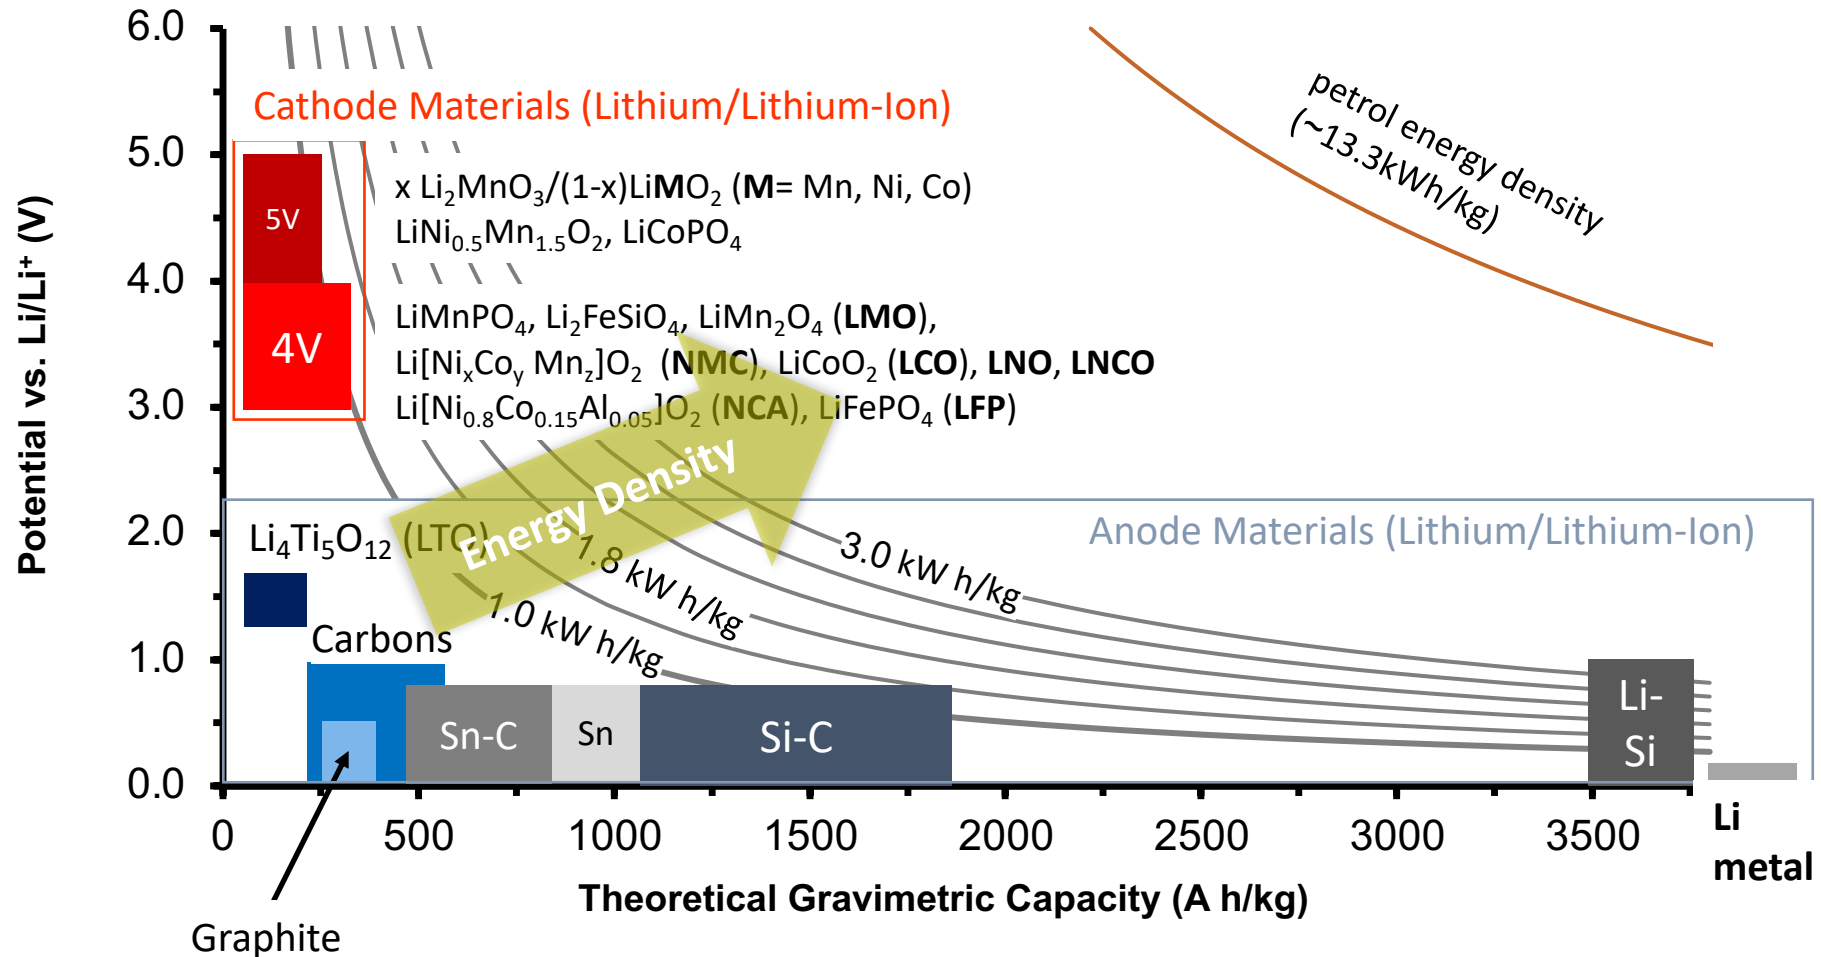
6.0
5.0
4.0
3.0
2.0
1.0
0.0

Potential vs. Li/Li$^+$ (V)

Cathode Materials (Lithium/Lithium-Ion)

petrol energy density (~13.3kWh/kg)

5V
4V

x $Li_2MnO_3$/(1-x)Li**M**$O_2$ (**M**= Mn, Ni, Co)
$LiNi_{0.5}Mn_{1.5}O_2$, $LiCoPO_4$

$LiMnPO_4$, $Li_2FeSiO_4$, $LiMn_2O_4$ (**LMO**),
Li[$Ni_xCo_y$ $Mn_z$]$O_2$ (**NMC**), $LiCoO_2$ (**LCO**), **LNO**, **LNCO**
Li[$Ni_{0.8}Co_{0.15}Al_{0.05}$]$O_2$ (**NCA**), $LiFePO_4$ (**LFP**)

Energy Density

$Li_4Ti_5O_{12}$ (LTO)

Anode Materials (Lithium/Lithium-Ion)

3.0 kW h/kg
1.8 kW h/kg
1.0 kW h/kg

Carbons

Sn-C
Sn
Si-C
Li-Si

0
500
1000
1500
2000
2500
3000
3500

Li metal

Theoretical Gravimetric Capacity (A h/kg)

Graphite